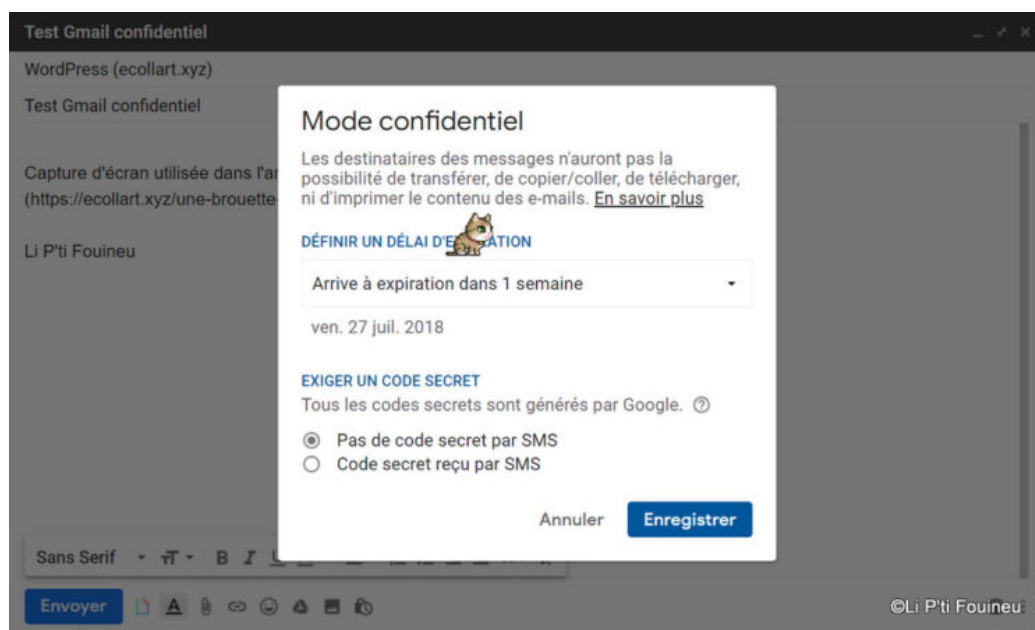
Test Gmail confidentiel

WordPress (ecollart.xyz)

Test Gmail confidentiel

Capture d'écran utilisée dans l'ar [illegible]
(https://ecollart.xyz/une-brouette- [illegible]

Li P'ti Fouineu

Mode confidentiel

Les destinataires des messages n'auront pas la possibilité de transférer, de copier/coller, de télécharger, ni d'imprimer le contenu des e-mails. En savoir plus

DÉFINIR UN DÉLAI D'E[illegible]ATION

Arrive à expiration dans 1 semaine

ven. 27 juil. 2018

EXIGER UN CODE SECRET

Tous les codes secrets sont générés par Google.

Pas de code secret par SMS

Code secret reçu par SMS

Annuler

Enregistrer

Sans Serif

Envoyer

©Li P'ti Fouineu